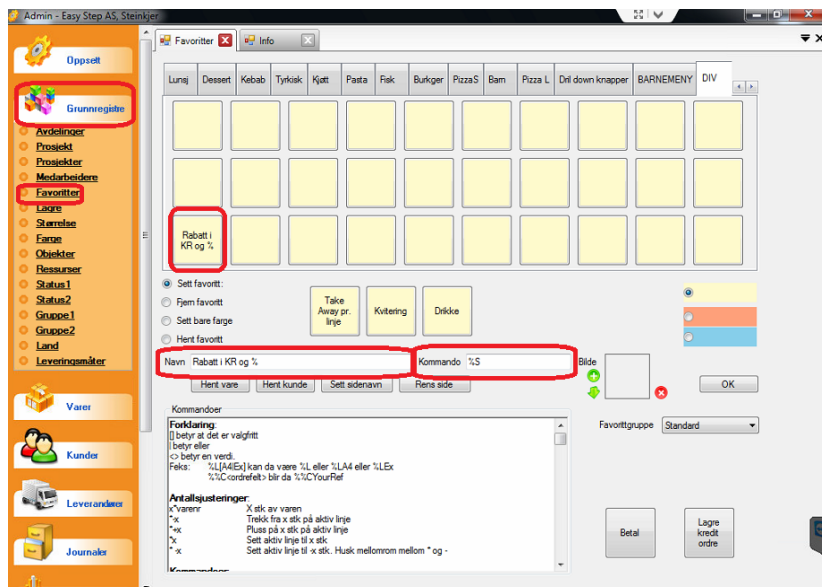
Admin - Easy Step AS, Steinkjer

Oppsett

Grunnregistre

Avdelinger
Prosjekt
Prosjekter
Medarbeidere
Favoritter
Lagre
Størrelse
Farge
Objekter
Ressurser
Status1
Status2
Gruppe1
Gruppe2
Land
Leveringsmåter

Varer

Kunder

Leverandører

Journaler

Favoritter | Info

| Lunsj | Dessert | Kebab | Tyrkisk | Kjøtt | Pasta | Fisk | Burkger | PizzaS | Barn | Pizza L | Dril down knapper | BARNEMENY | DIV |
|---|---|---|---|---|---|---|---|---|---|---|---|---|---|

Rabatt i KR og %

Sett favoritt:
Fjern favoritt
Sett bare farge
Hent favoritt

Take Away pr. linje

Kvitering

Drikke

Navn Rabatt i KR og %

Kommando %S

Bilde

OK

Hent vare
Hent kunde
Sett sidenavn
Rens side

Kommandoer
Forklaring:
[] betyr at det er valgfritt
| betyr eller
<> betyr en verdi.
Feks: %L[A4|Ex] kan da være %L eller %LA4 eller %LEx
%%C<ordrefelt> blir da %%CYourRef

Antallsjusteringer:
x*varenr X stk av varen
*-x Trekk fra x stk på aktiv linje
*+x Pluss på x stk på aktiv linje
*x Sett aktiv linje til x stk
* -x Sett aktiv linje til -x stk. Husk mellomrom mellom * og -

Kommandoer:

Favorittgruppe Standard

Betal

Lagre kredit ordre